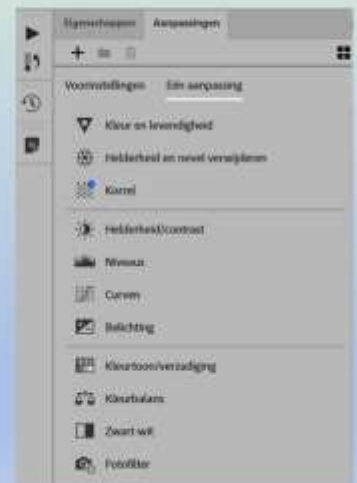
Eigenschappen Aanpassingen

Voorinstellingen Eén aanpassing

Kleur en levendigheid

Helderheid en nevel verwijderen

Korrel

Helderheid/contrast

Niveaus

Curven

Belichting

Kleurtoon/verzadiging

Kleurbalans

Zwart-wit

Fotofilter